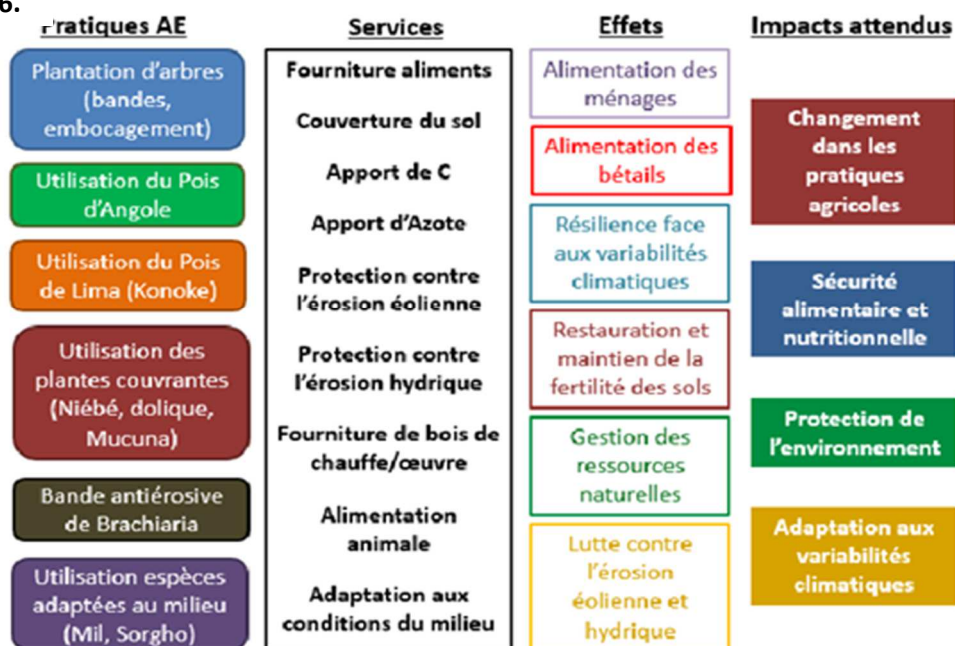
6.

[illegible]ratiques AE

Plantation d'arbres (bandes, embocagement)

Utilisation du Pois d'Angole

Utilisation du Pois de Lima (Konoke)

Utilisation des plantes couvrantes (Niébé, dolique, Mucuna)

Bande antiérosive de Brachiaria

Utilisation espèces adaptées au milieu (Mil, Sorgho)

Services

Fourniture aliments

Couverture du sol

Apport de C

Apport d'Azote

Protection contre l'érosion éolienne

Protection contre l'érosion hydrique

Fourniture de bois de chauffe/œuvre

Alimentation animale

Adaptation aux conditions du milieu

Effets

Alimentation des ménages

Alimentation des bétails

Résilience face aux variabilités climatiques

Restauration et maintien de la fertilité des sols

Gestion des ressources naturelles

Lutte contre l'érosion éolienne et hydrique

Impacts attendus

Changement dans les pratiques agricoles

Sécurité alimentaire et nutritionnelle

Protection de l'environnement

Adaptation aux variabilités climatiques